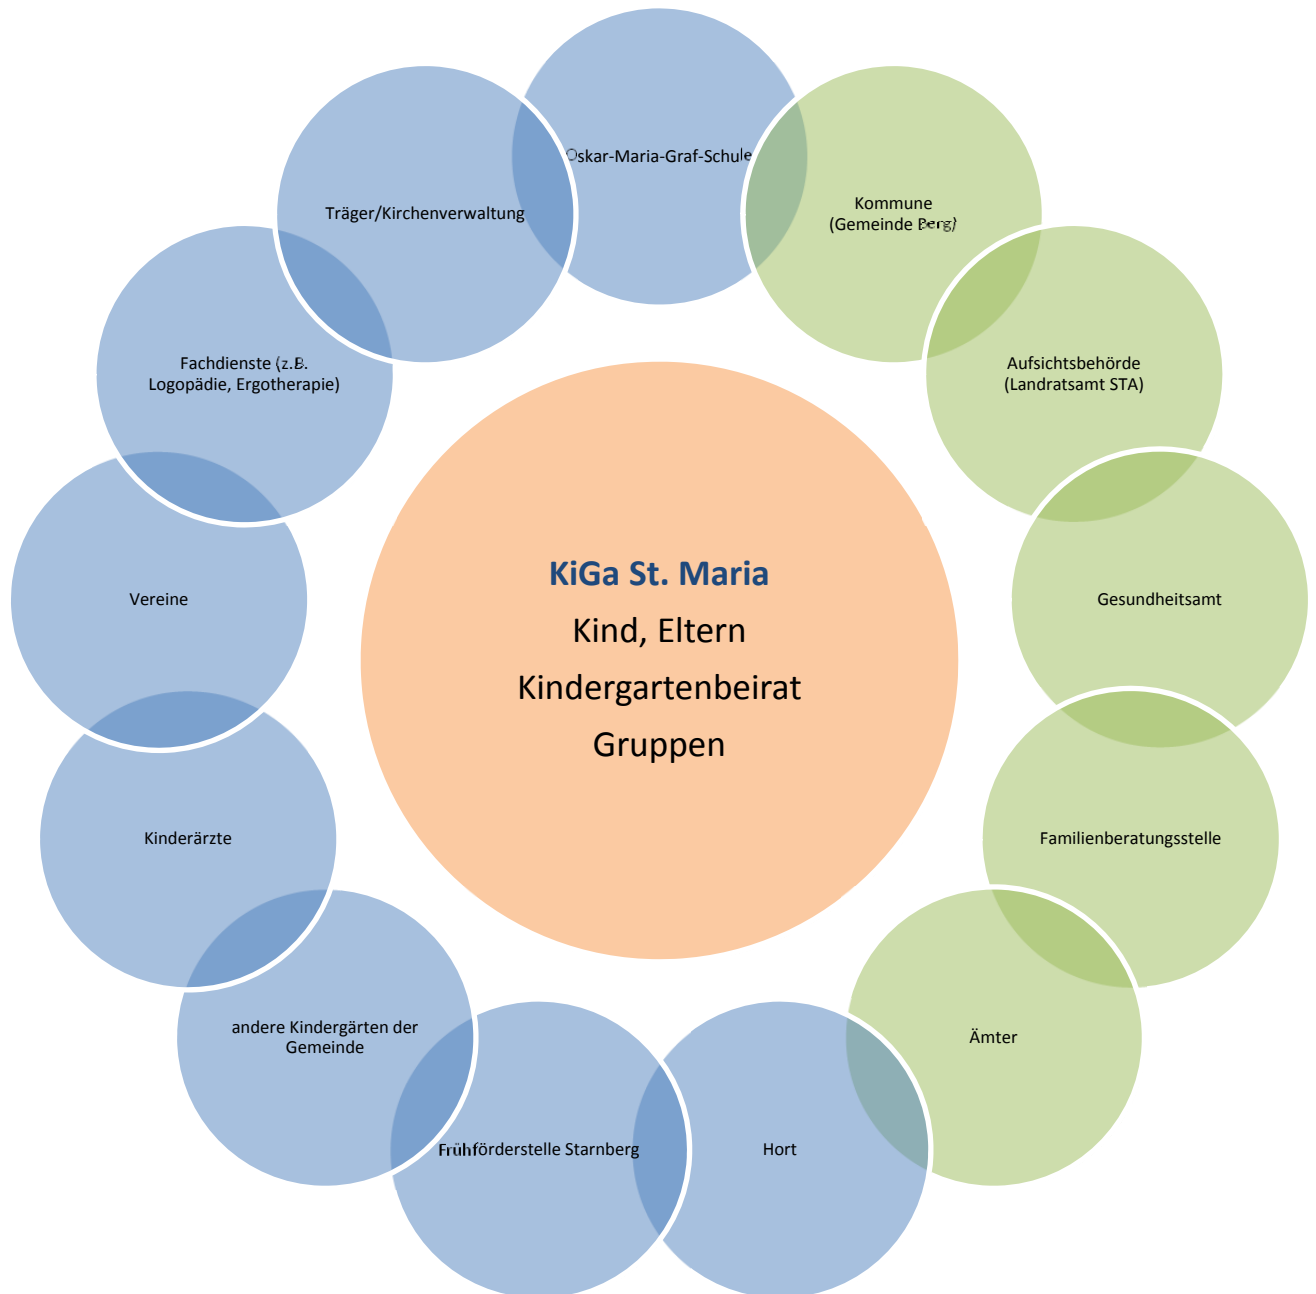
KiGa St. Maria
Kind, Eltern
Kindergartenbeirat
Gruppen

Oskar-Maria-Graf-Schule

Kommune
(Gemeinde Berg)

Aufsichtsbehörde
(Landratsamt STA)

Gesundheitsamt

Familienberatungsstelle

Ämter

Hort

Frühförderstelle Starnberg

andere Kindergärten der Gemeinde

Kinderärzte

Vereine

Fachdienste (z.B. Logopädie, Ergotherapie)

Träger/Kirchenverwaltung